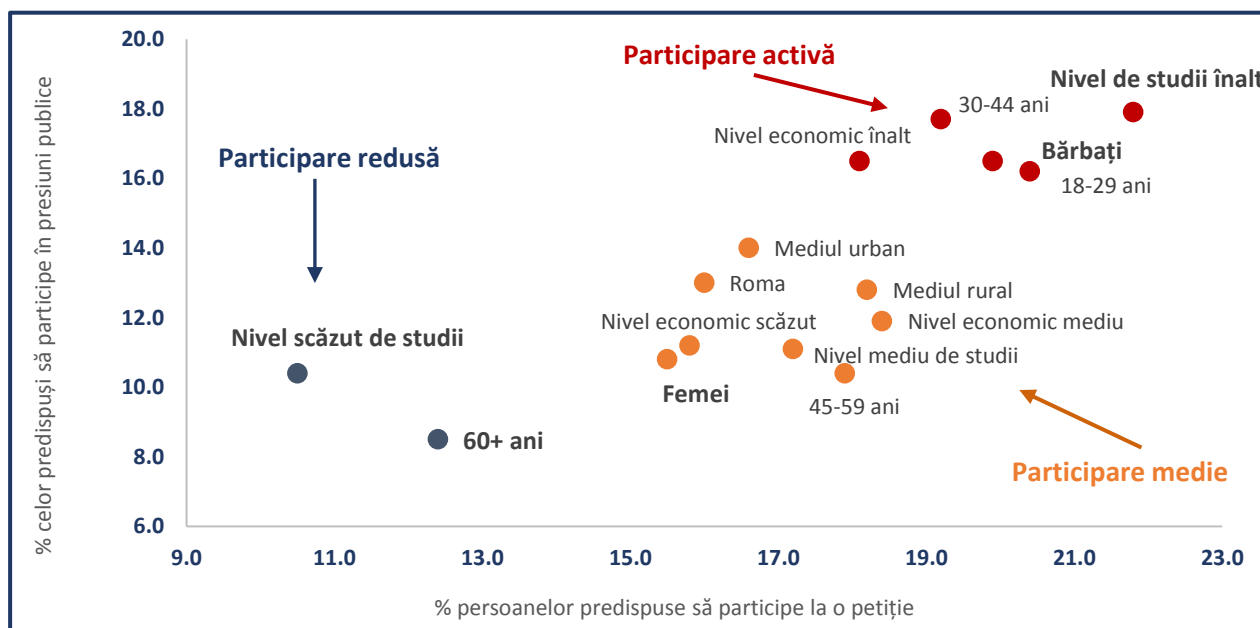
% celor predispuși să participe în presiuni publice

20.0
18.0
16.0
14.0
12.0
10.0
8.0
6.0

Participare activă
Nivel de studii înalt
30-44 ani
Nivel economic înalt
Bărbați
18-29 ani
Participare redusă
Mediul urban
Roma
Mediul rural
Nivel economic scăzut
Nivel economic mediu
Nivel scăzut de studii
Nivel mediu de studii
Femei
45-59 ani
60+ ani
Participare medie

9.0
11.0
13.0
15.0
17.0
19.0
21.0
23.0

% persoanelor predispuse să participe la o petiție